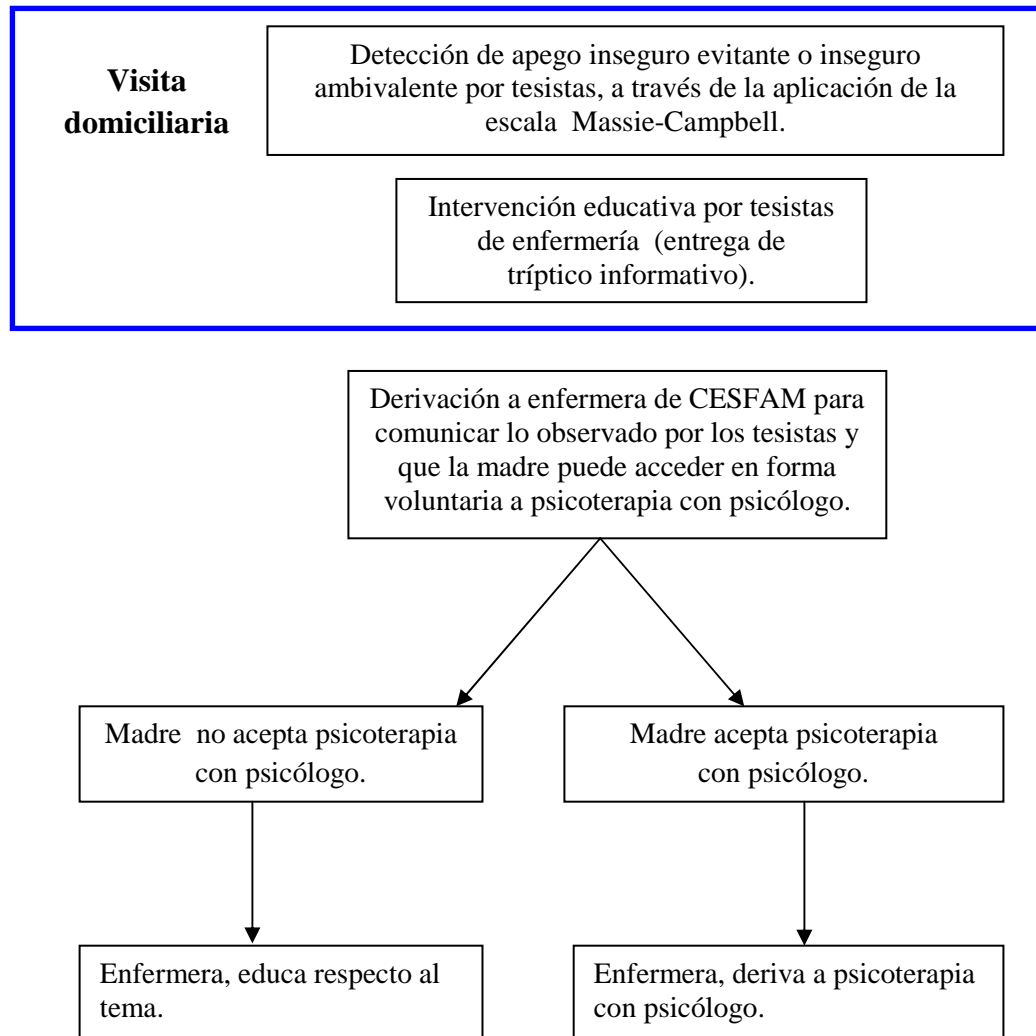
Visita domiciliaria

Detección de apego inseguro evitante o inseguro ambivalente por tesistas, a través de la aplicación de la escala Massie-Campbell.

Intervención educativa por tesistas de enfermería (entrega de tríptico informativo).

Derivación a enfermera de CESFAM para comunicar lo observado por los tesistas y que la madre puede acceder en forma voluntaria a psicoterapia con psicólogo.

Madre no acepta psicoterapia con psicólogo.

Madre acepta psicoterapia con psicólogo.

Enfermera, educa respecto al tema.

Enfermera, deriva a psicoterapia con psicólogo.